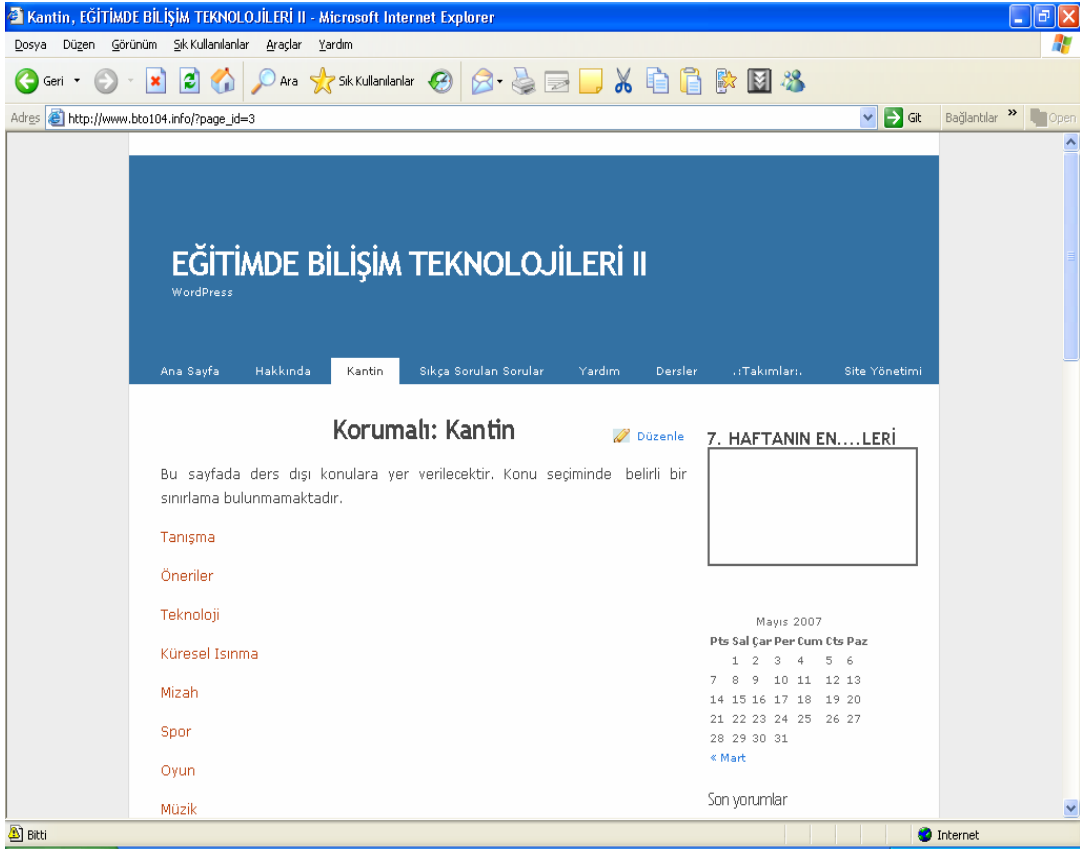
Kantin, EĞİTİMDE BİLİŞİM TEKNOLOJİLERİ II - Microsoft Internet Explorer

Dosya Düzen Görünüm Sık Kullanılanlar Araçlar Yardım

Geri Ara Sık Kullanılanlar

Adres http://www.bto104.info/?page_id=3 Git Bağlantılar » Open

EĞİTİMDE BİLİŞİM TEKNOLOJİLERİ II
WordPress

Ana Sayfa Hakkında Kantin Sıkça Sorulan Sorular Yardım Dersler .:Takımları:. Site Yönetimi

Korumalı: Kantin

Düzenle

Bu sayfada ders dışı konulara yer verilecektir. Konu seçiminde belirli bir sınırlama bulunmamaktadır.

Tanışma

Öneriler

Teknoloji

Küresel Isınma

Mizah

Spor

Oyun

Müzik

7. HAFTANIN EN....LERİ

Mayıs 2007

| Pts | Sal | Çar | Per | Cum | Cts | Paz |
|---|---|---|---|---|---|---|
| | 1 | 2 | 3 | 4 | 5 | 6 |
| 7 | 8 | 9 | 10 | 11 | 12 | 13 |
| 14 | 15 | 16 | 17 | 18 | 19 | 20 |
| 21 | 22 | 23 | 24 | 25 | 26 | 27 |
| 28 | 29 | 30 | 31 | | | |

« Mart

Son yorumlar

Bitti

Internet